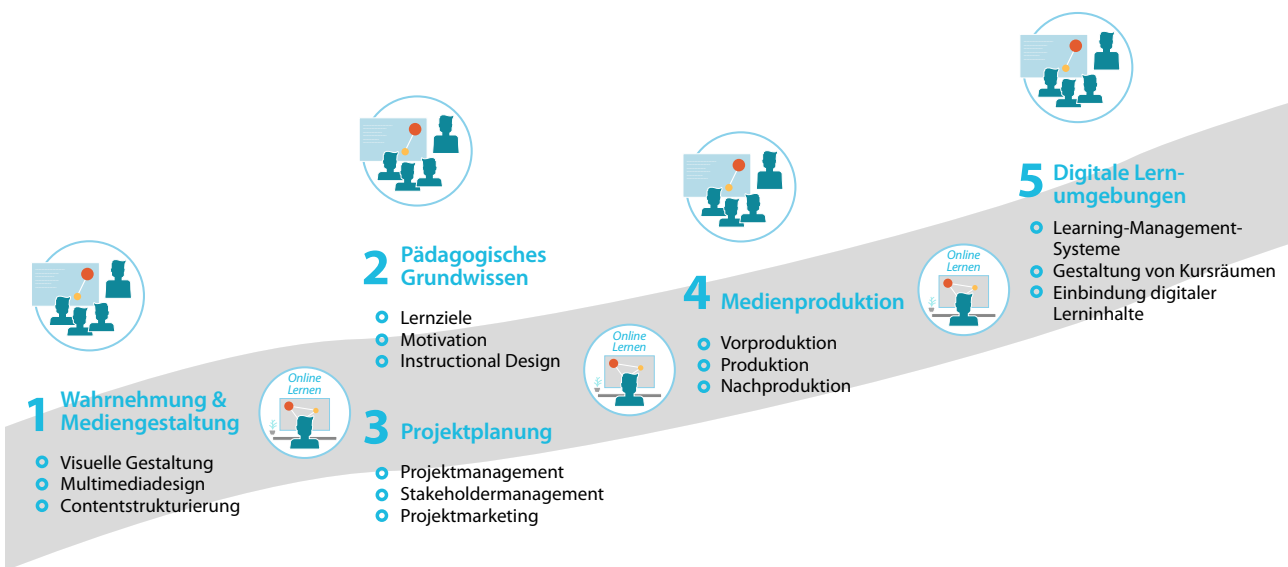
1 Wahrnehmung & Mediengestaltung

Visuelle Gestaltung
Multimediadesign
Contentstrukturierung

Online Lernen

2 Pädagogisches Grundwissen

Lernziele
Motivation
Instructional Design

3 Projektplanung

Projektmanagement
Stakeholdermanagement
Projektmarketing

Online Lernen

4 Medienproduktion

Vorproduktion
Produktion
Nachproduktion

Online Lernen

5 Digitale Lernumgebungen

Learning-Management-Systeme
Gestaltung von Kursräumen
Einbindung digitaler Lerninhalte